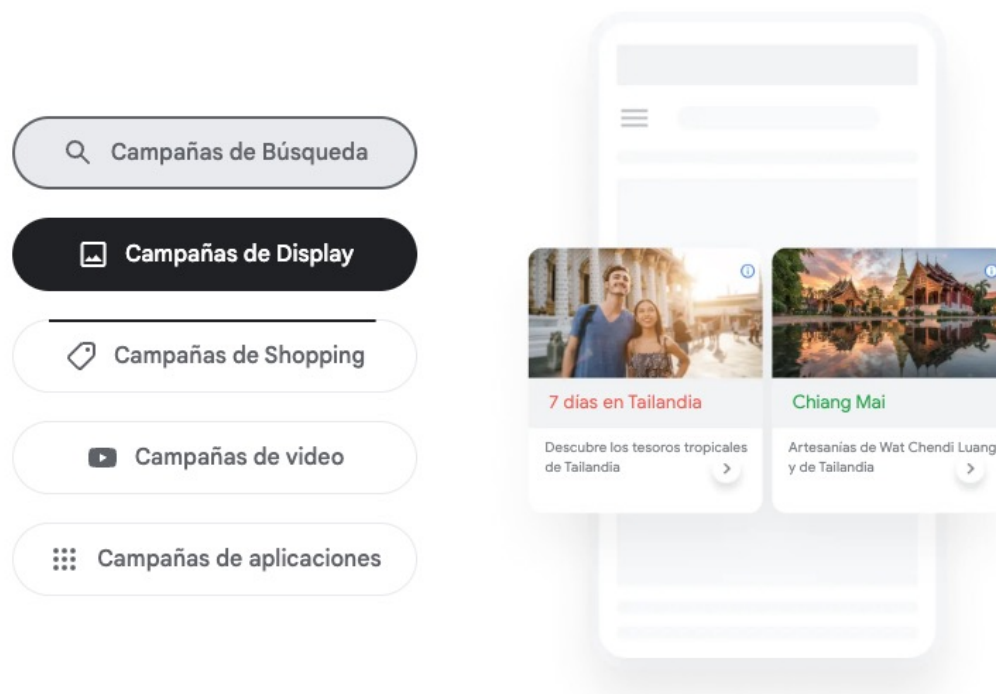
Campañas de Búsqueda

Campañas de Display

Campañas de Shopping

Campañas de video

Campañas de aplicaciones

7 días en Tailandia

Descubre los tesoros tropicales de Tailandia

Chiang Mai

Artesanías de Wat Chendi Luang y de Tailandia